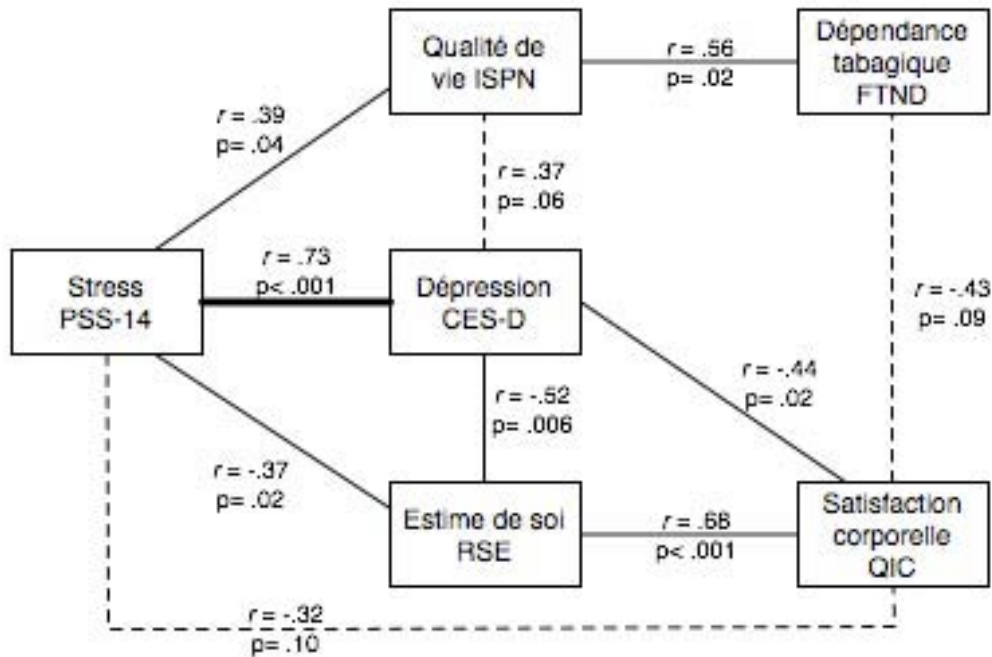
Qualité de vie ISPN

r = .56
p= .02

Dépendance tabagique FTND

r = .39
p= .04

r = .37
p= .06

Stress PSS-14

r = .73
p< .001

Dépression CES-D

r = -.43
p= .09

r = -.44
p= .02

r = -.52
p= .006

r = -.37
p= .02

Estime de soi RSE

r = .68
p< .001

Satisfaction corporelle QIC

r = -.32
p= .10